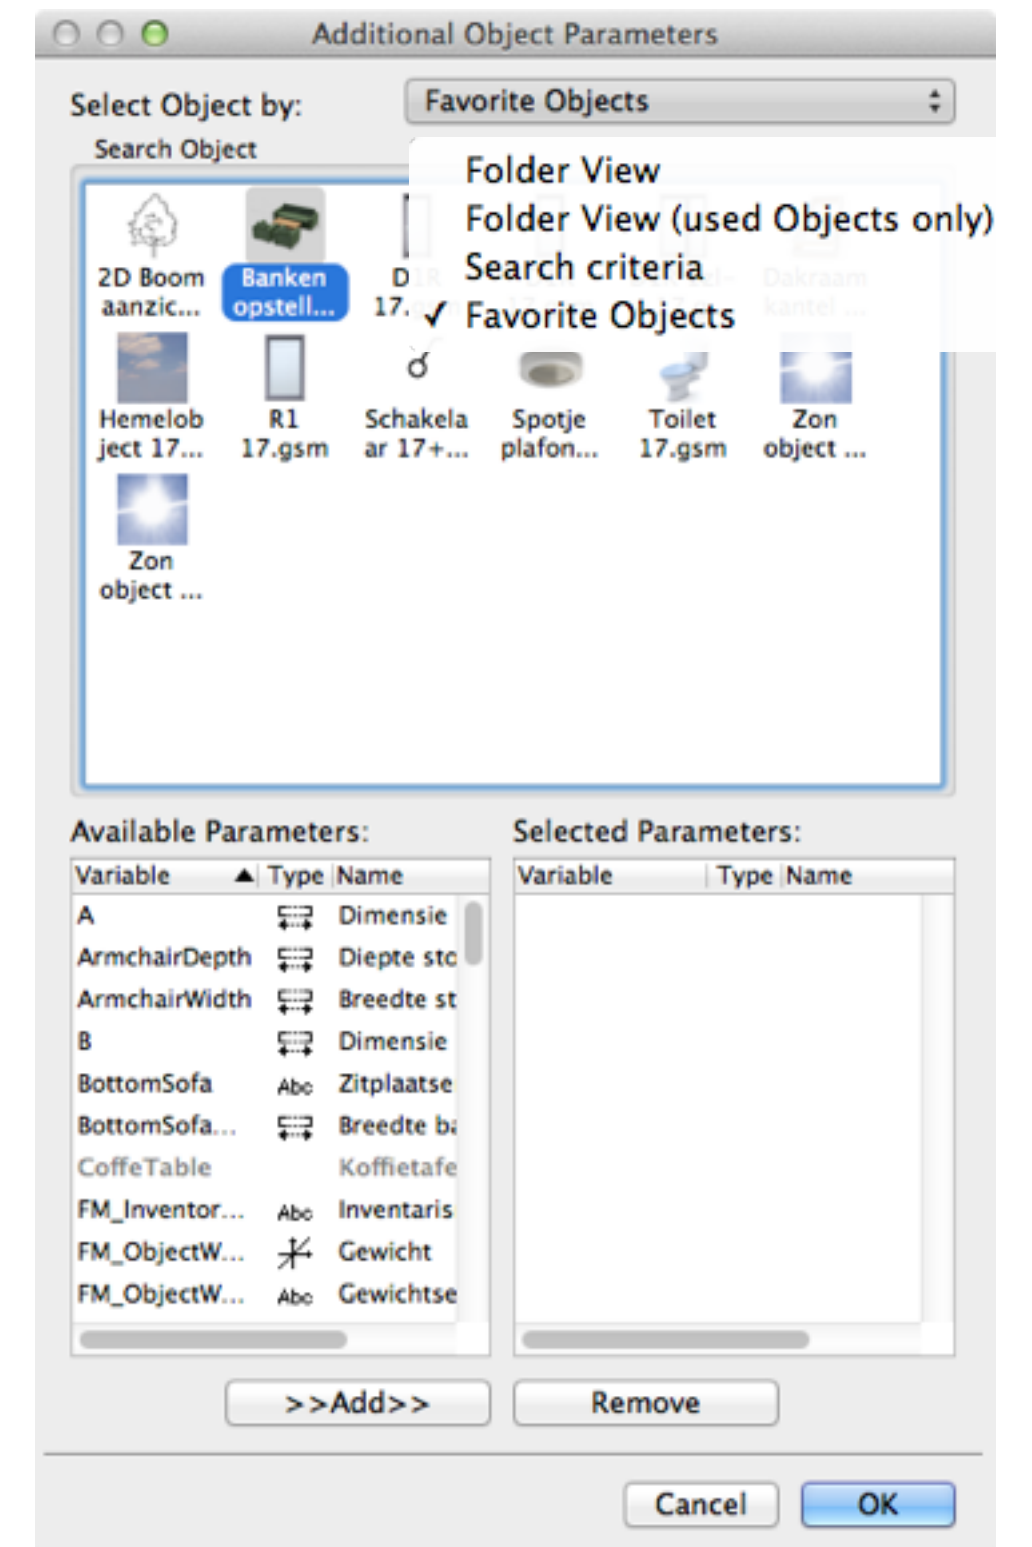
Additional Object Parameters

Select Object by: Favorite Objects

Search Object

Folder View
Folder View (used Objects only)
Search criteria
✓ Favorite Objects

2D Boom aanzic...
Banken opstell...
D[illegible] 17.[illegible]
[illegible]
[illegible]
Dakraam kantel ...

Hemelob ject 17...
R1 17.gsm
Schakela ar 17+...
Spotje plafon...
Toilet 17.gsm
Zon object ...

Zon object ...

Available Parameters:

| Variable | Type | Name |
|---|---|---|
| A | | Dimensie |
| ArmchairDepth | | Diepte sto |
| ArmchairWidth | | Breedte st |
| B | | Dimensie |
| BottomSofa | Abc | Zitplaatse |
| BottomSofa... | | Breedte ba |
| CoffeTable | | Koffietafe |
| FM_Inventor... | Abc | Inventaris |
| FM_ObjectW... | | Gewicht |
| FM_ObjectW... | Abc | Gewichtse |

Selected Parameters:

| Variable | Type | Name |
|---|---|---|

>>Add>>
Remove

Cancel
OK